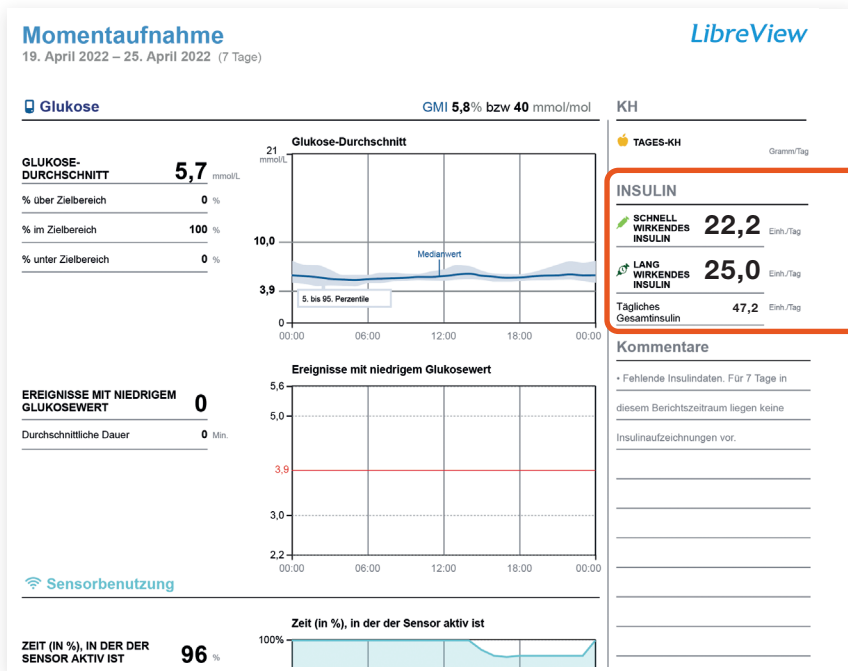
Momentaufnahme
19. April 2022 – 25. April 2022 (7 Tage)

LibreView

Glukose

GMI 5,8% bzw 40 mmol/mol

GLUKOSE-DURCHSCHNITT 5,7 mmol/L
% über Zielbereich 0 %
% im Zielbereich 100 %
% unter Zielbereich 0 %

Glukose-Durchschnitt
21 mmol/L
10,0
3,9
0
Medianwert
5. bis 95. Perzentile
00:00 06:00 12:00 18:00 00:00

EREIGNISSE MIT NIEDRIGEM GLUKOSEWERT 0
Durchschnittliche Dauer 0 Min.

Ereignisse mit niedrigem Glukosewert
5,6
5,0
3,9
3,0
2,2
00:00 06:00 12:00 18:00 00:00

Sensorbenutzung

Zeit (in %), in der der Sensor aktiv ist
100%

ZEIT (IN %), IN DER DER SENSOR AKTIV IST 96 %

KH

TAGES-KH Gramm/Tag

INSULIN
SCHNELL WIRKENDES INSULIN 22,2 Einh./Tag
LANG WIRKENDES INSULIN 25,0 Einh./Tag
Tägliches Gesamtinsulin 47,2 Einh./Tag

Kommentare

• Fehlende Insulindaten. Für 7 Tage in diesem Berichtszeitraum liegen keine Insulinaufzeichnungen vor.